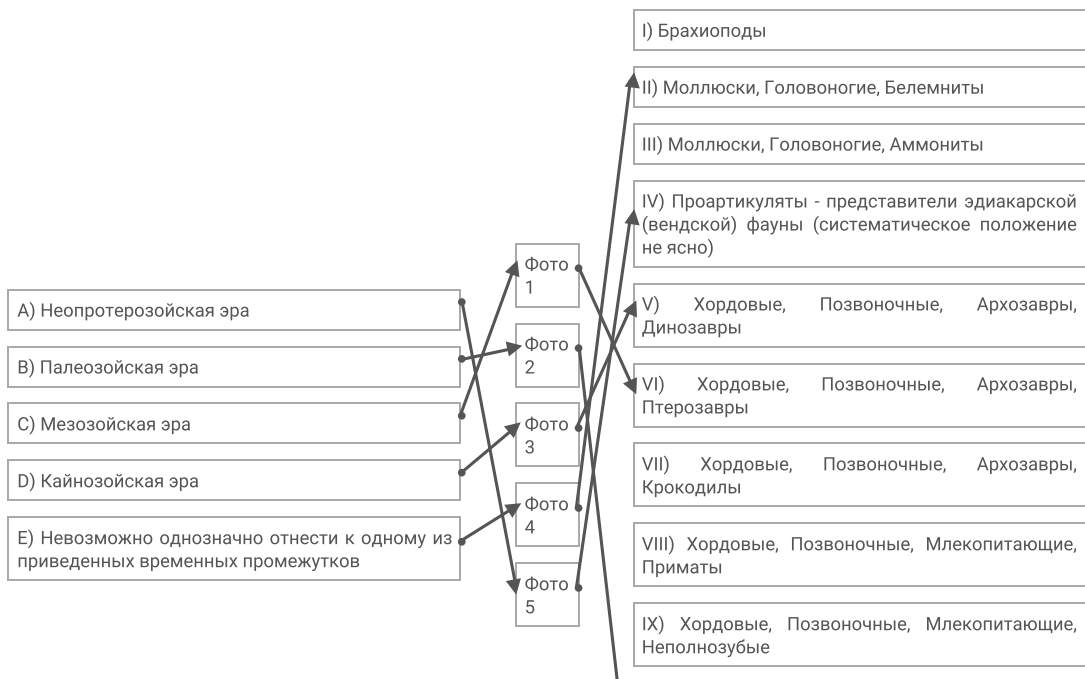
A) Неопротерозойская эра

B) Палеозойская эра

C) Мезозойская эра

D) Кайнозойская эра

E) Невозможно однозначно отнести к одному из приведенных временных промежутков

Фото 1

Фото 2

Фото 3

Фото 4

Фото 5

I) Брахиоподы

II) Моллюски, Головоногие, Белемниты

III) Моллюски, Головоногие, Аммониты

IV) Проартикуляты - представители эдиакарской (вендской) фауны (систематическое положение не ясно)

V) Хордовые, Позвоночные, Архозавры, Динозавры

VI) Хордовые, Позвоночные, Архозавры, Птерозавры

VII) Хордовые, Позвоночные, Архозавры, Крокодилы

VIII) Хордовые, Позвоночные, Млекопитающие, Приматы

IX) Хордовые, Позвоночные, Млекопитающие, Неполнозубые